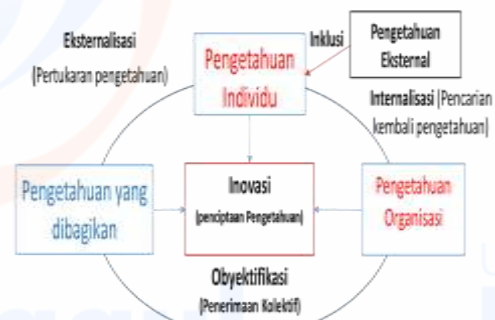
Eksternalisasi

(Pertukaran pengetahuan)

Pengetahuan Individu

Inklusi

Pengetahuan Eksternal

Internalisasi (Pencarian kembali pengetahuan)

Pengetahuan yang dibagikan

Inovasi

(penciptaan Pengetahuan)

Pengetahuan Organisasi

Obyektifikasi

(Penerimaan Kolektif)